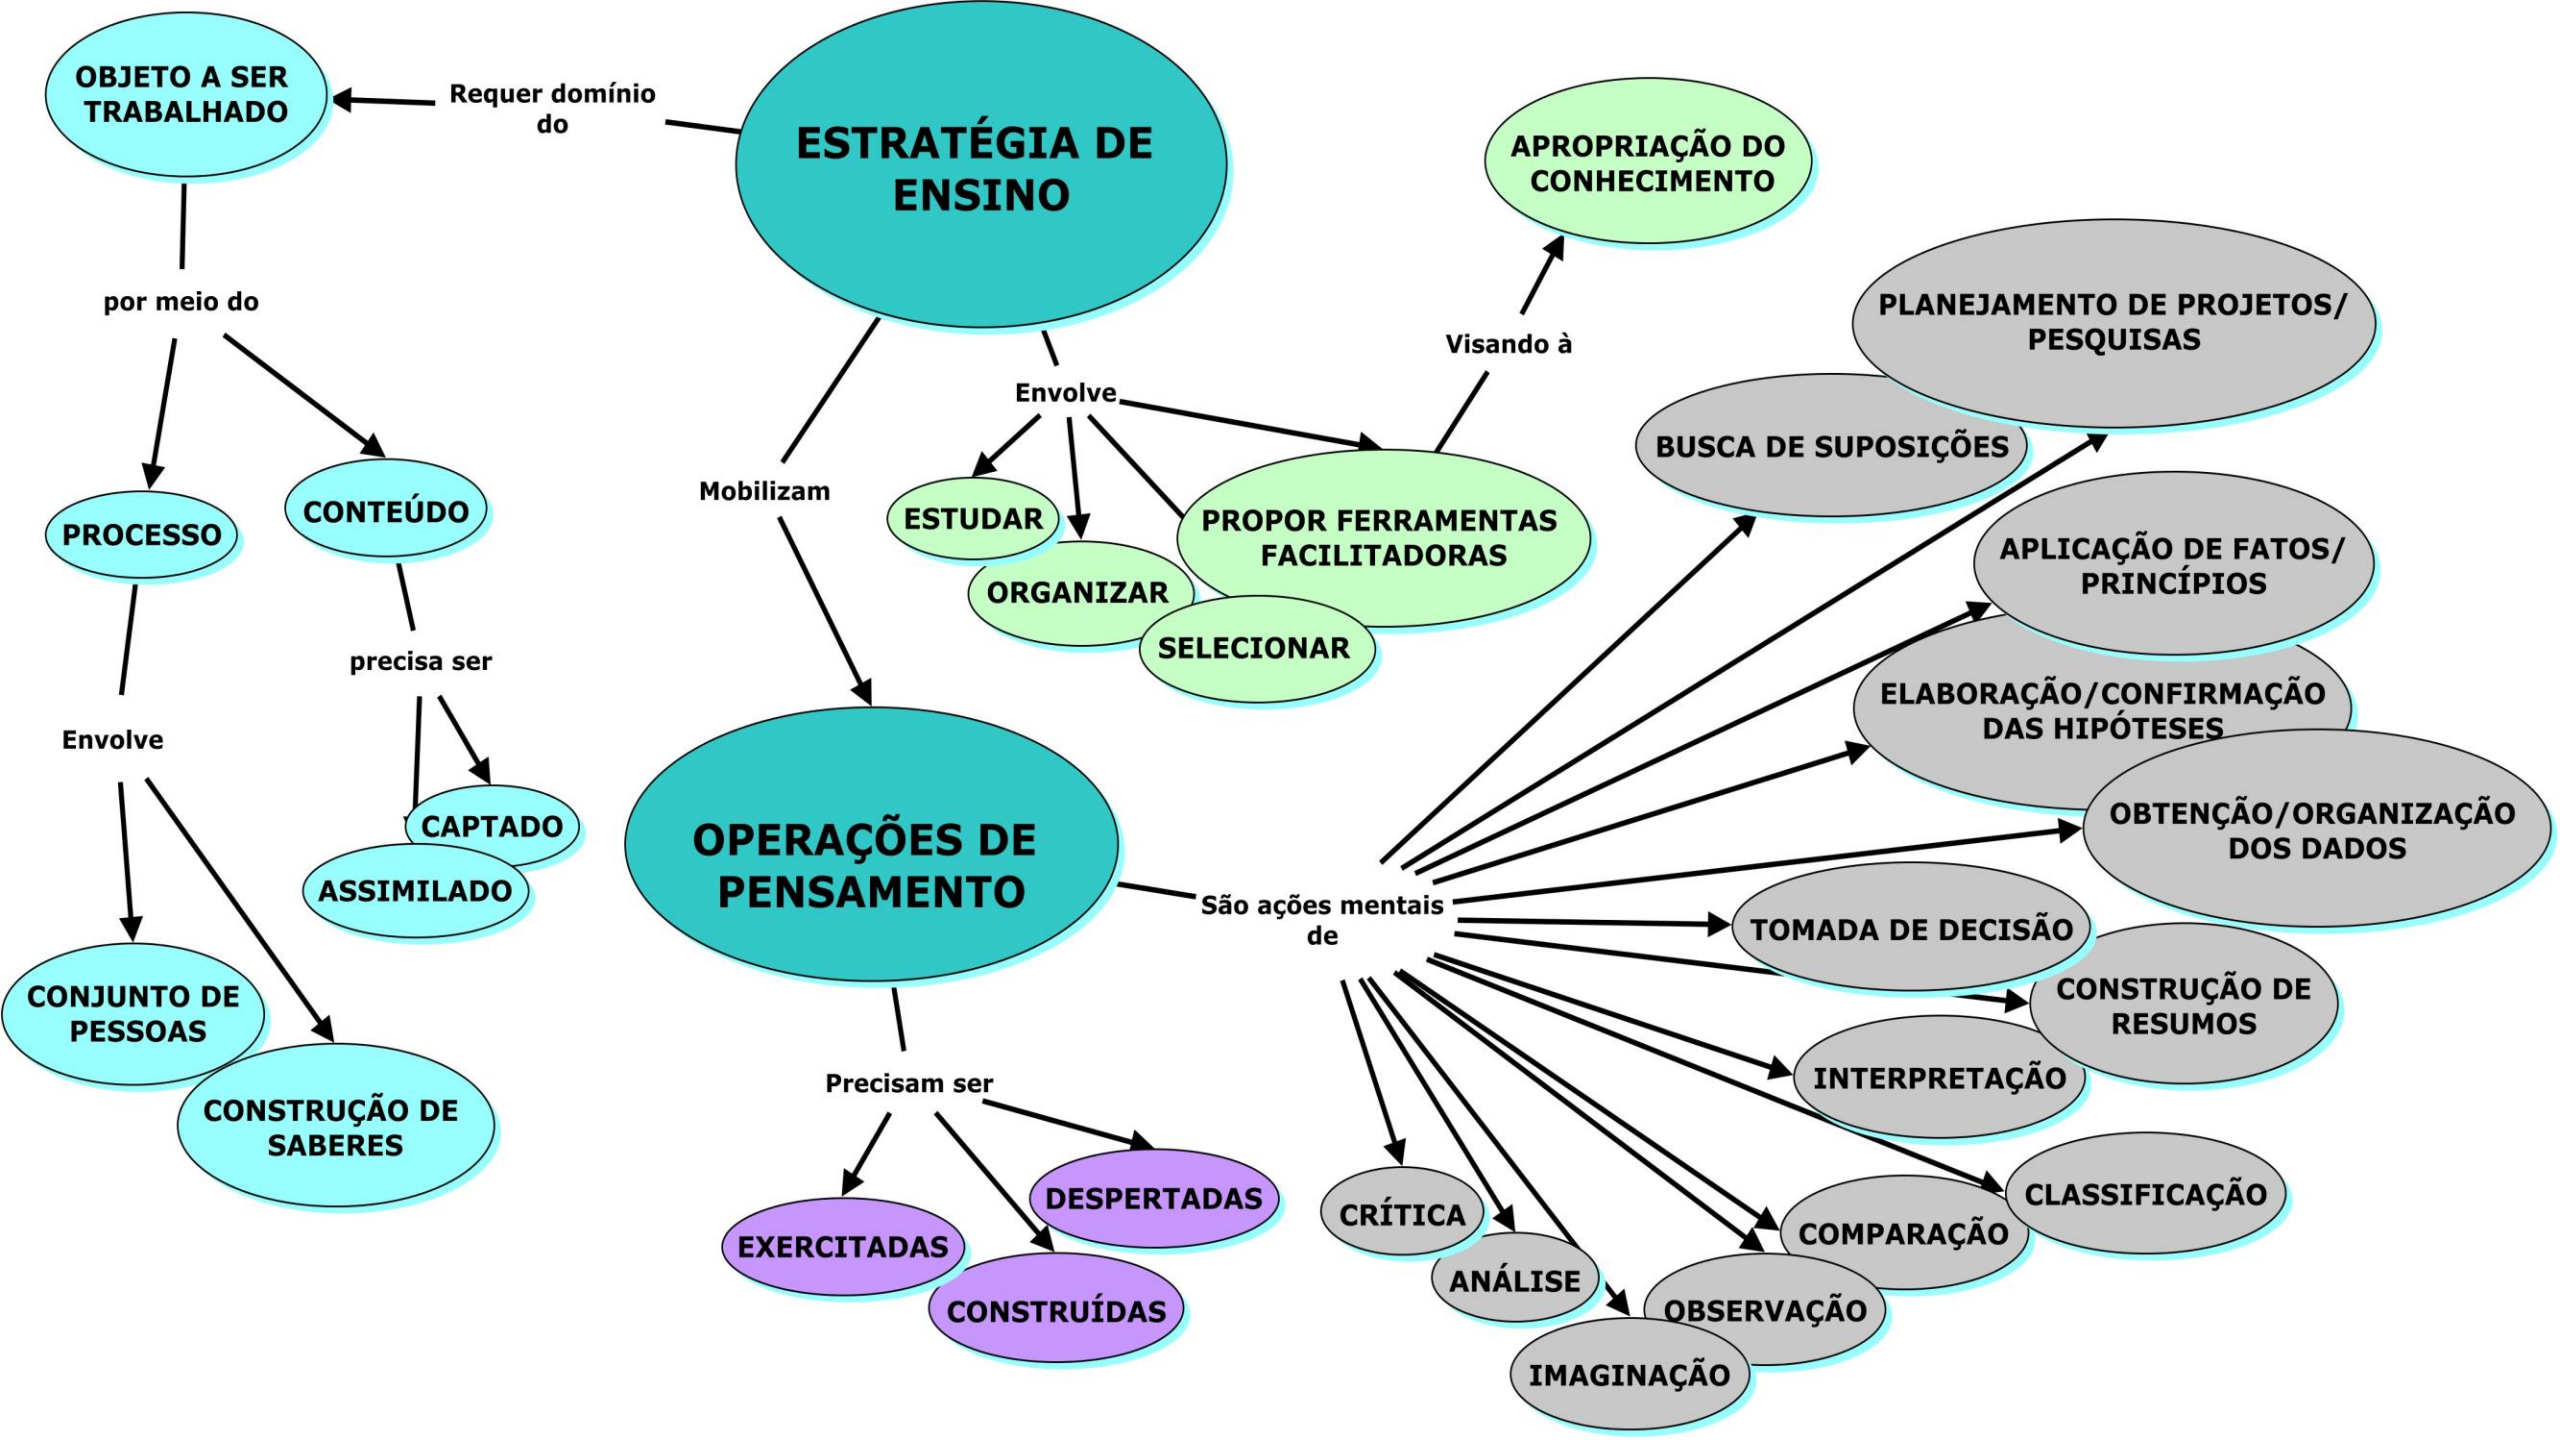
OBJETO A SER TRABALHADO

Requer domínio do

ESTRATÉGIA DE ENSINO

APROPRIAÇÃO DO CONHECIMENTO

por meio do

Visando à

PLANEJAMENTO DE PROJETOS/ PESQUISAS

Envolve

BUSCA DE SUPOSIÇÕES

Mobilizam

PROCESSO

CONTEÚDO

ESTUDAR

PROPOR FERRAMENTAS FACILITADORAS

ORGANIZAR

SELECIONAR

APLICAÇÃO DE FATOS/ PRINCÍPIOS

precisa ser

ELABORAÇÃO/CONFIRMAÇÃO DAS HIPÓTESES

Envolve

CAPTADO

ASSIMILADO

OPERAÇÕES DE PENSAMENTO

OBTENÇÃO/ORGANIZAÇÃO DOS DADOS

São ações mentais de

TOMADA DE DECISÃO

CONJUNTO DE PESSOAS

CONSTRUÇÃO DE RESUMOS

CONSTRUÇÃO DE SABERES

Precisam ser

INTERPRETAÇÃO

DESPERTADAS

EXERCITADAS

CONSTRUÍDAS

CRÍTICA

CLASSIFICAÇÃO

COMPARAÇÃO

ANÁLISE

OBSERVAÇÃO

IMAGINAÇÃO